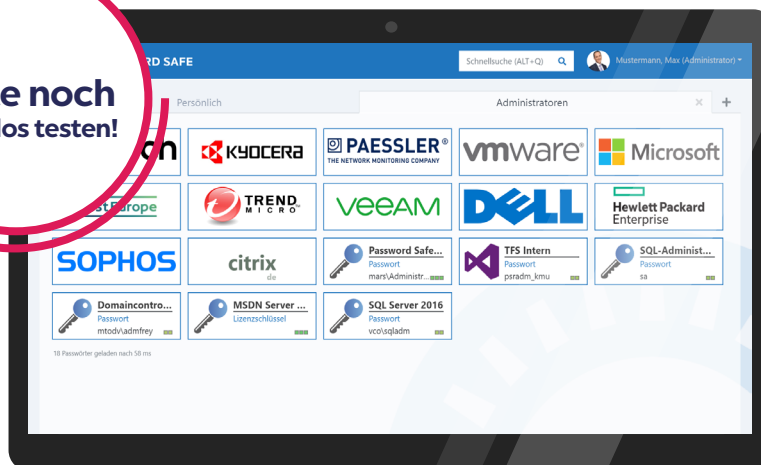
e noch
los testen!

RD SAFE

Schnellsuche (ALT+Q)

Mustermann, Max (Administrator)

Persönlich

Administratoren

×

+

on

KYOCERA

PAESSLER®
THE NETWORK MONITORING COMPANY

vmware®

Microsoft

t Europe

TREND MICRO

VEEAM

DELL

Hewlett Packard Enterprise

SOPHOS

citrix
de

Password Safe...
Passwort
mars\Administr...

TFS Intern
Passwort
psradm_kmu

SQL-Administ...
Passwort
sa

Domaincontro...
Passwort
mtodv\admfrey

MSDN Server ...
Lizenzschlüssel

SQL Server 2016
Passwort
vco\sqladm

18 Passwörter geladen nach 58 ms